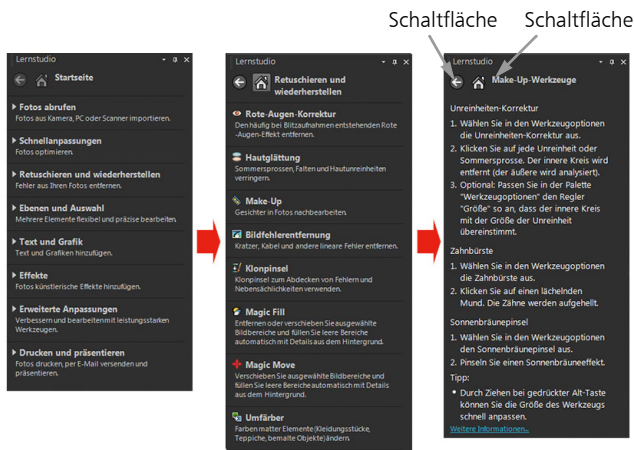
Schaltfläche Schaltfläche

Lernstudio

Startseite

Fotos abrufen
Fotos aus Kamera, PC oder Scanner importieren.

Schnellanpassungen
Fotos optimieren.

Retuschieren und wiederherstellen
Fehler aus Ihren Fotos entfernen.

Ebenen und Auswahl
Mehrere Elemente flexibel und präzise bearbeiten.

Text und Grafik
Text und Grafiken hinzufügen.

Effekte
Fotos künstlerische Effekte hinzufügen.

Erweiterte Anpassungen
Verbessern und bearbeiten mit leistungsstarken Werkzeugen.

Drucken und präsentieren
Fotos drucken, per E-Mail versenden und präsentieren.

Lernstudio

Retuschieren und wiederherstellen

Rote-Augen-Korrektur
Den häufig bei Blitzaufnahmen entstehenden Rote-Augen-Effekt entfernen.

Hautglättung
Sommersprossen, Falten und Hautunreinheiten verringern.

Make-Up
Gesichter in Fotos nachbearbeiten.

Bildfehlerentfernung
Kratzer, Kabel und andere lineare Fehler entfernen.

Klonpinsel
Klonpinsel zum Abdecken von Fehlern und Nebensächlichkeiten verwenden.

Magic Fill
Entfernen oder verschieben Sie ausgewählte Bildbereiche und füllen Sie leere Bereiche automatisch mit Details aus dem Hintergrund.

Magic Move
Verschieben Sie ausgewählte Bildbereiche und füllen Sie leere Bereiche automatisch mit Details aus dem Hintergrund.

Umfärber
Farben matter Elemente (Kleidungsstücke, Teppiche, bemalte Objekte) ändern.

Lernstudio

Make-Up-Werkzeuge

Unreinheiten-Korrektur
1. Wählen Sie in den Werkzeugoptionen die Unreinheiten-Korrektur aus.
2. Klicken Sie auf jede Unreinheit oder Sommersprosse. Der innere Kreis wird entfernt (der äußere wird analysiert).
3. Optional: Passen Sie in der Palette "Werkzeugoptionen" den Regler "Größe" so an, dass der innere Kreis mit der Größe der Unreinheit übereinstimmt.

Zahnbürste
1. Wählen Sie in den Werkzeugoptionen die Zahnbürste aus.
2. Klicken Sie auf einen lächelnden Mund. Die Zähne werden aufgehellt.

Sonnenbräunepinsel
1. Wählen Sie in den Werkzeugoptionen den Sonnenbräunepinsel aus.
2. Pinseln Sie einen Sonnenbräuneeffekt.

Tipp:
• Durch Ziehen bei gedrückter Alt-Taste können Sie die Größe des Werkzeugs schnell anpassen.

Weitere Informationen...